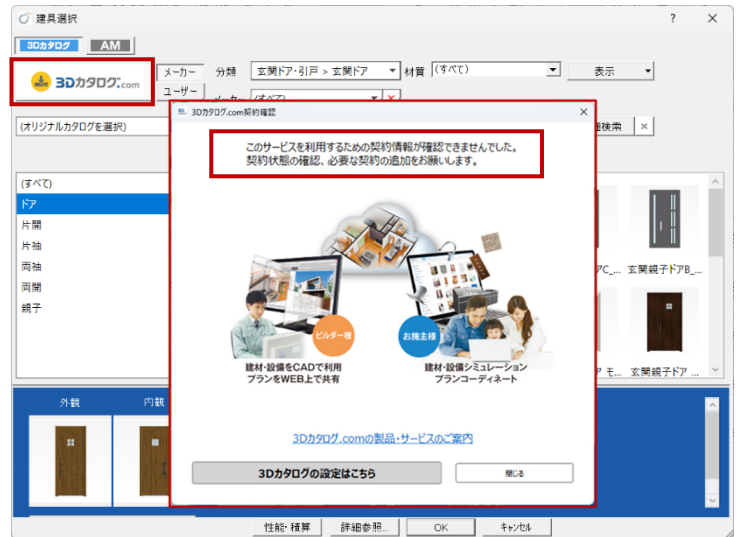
建具選択

?

3Dカタログ AM

3Dカタログ.com

メーカー 分類 玄関ドア・引戸 > 玄関ドア 材質 (すべて) 表示

ユーザー

(オリジナルカタログを選択)

(すべて)
ドア
片開
片袖
両袖
両開
親子

3Dカタログ.com契約確認

このサービスを利用するための契約情報が確認できませんでした。
契約状態の確認、必要な契約の追加をお願いします。

ビルダー様

お施主様

建材・設備をCADで利用
プランをWEB上で共有

建材・設備シミュレーション
プランコーディネート

3Dカタログ.comの製品・サービスのご案内

3Dカタログの設定はこちら

閉じる

PC_ 玄関親子ドアB_...

モ... 玄関親子ドア ...

外観 内観

性能・積算 詳細参照... OK キャンセル